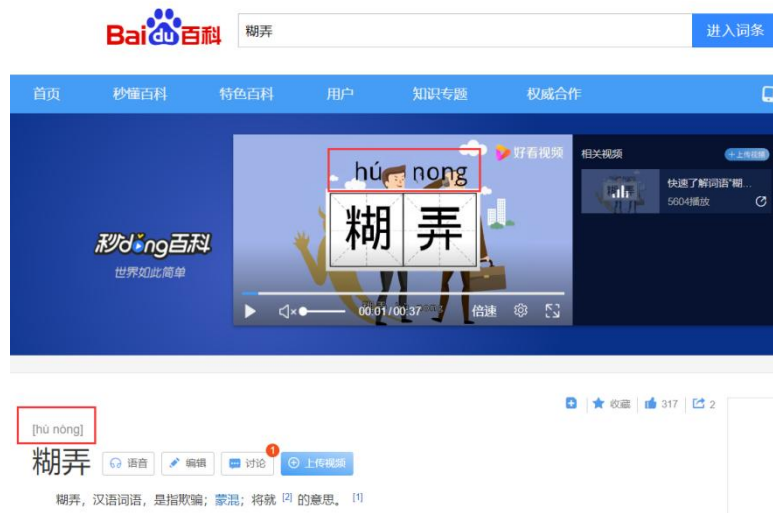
Baidu百科

糊弄

进入词条

首页 秒懂百科 特色百科 用户 知识专题 权威合作

秒懂百科
世界如此简单

好看视频

hú nong
糊 弄

00:01 / 00:37 倍速

相关视频 上传视频

快速了解词语"糊...
5604播放

收藏 317 2

[hù nòng]
糊弄 语音 编辑 1 讨论 上传视频

糊弄，汉语词语，是指欺骗；蒙混；将就 [2] 的意思。 [1]